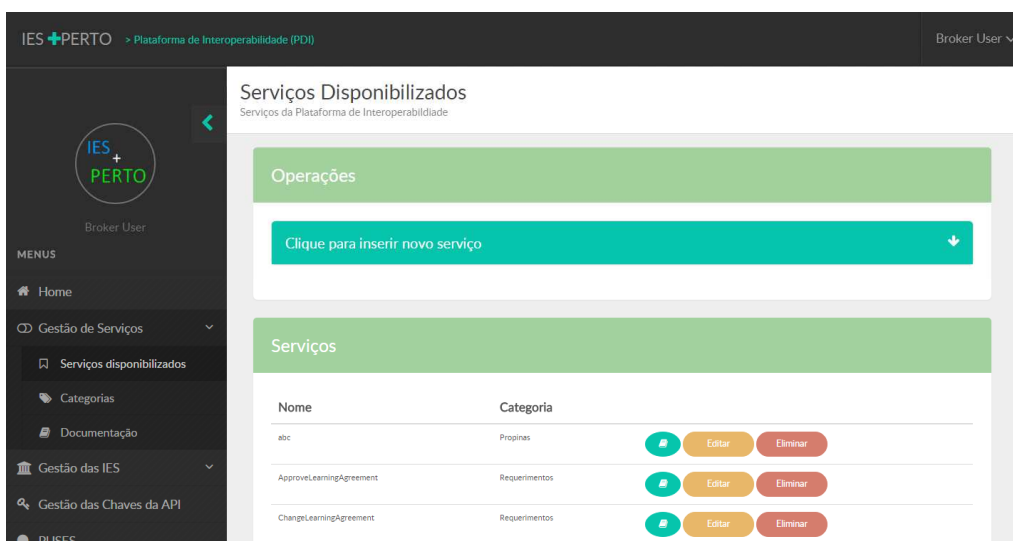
IES +PERTO > Plataforma de Interoperabilidade (PDI)

Broker User

IES + PERTO

Broker User

MENUS

Home

Gestão de Serviços

Serviços disponibilizados

Categorias

Documentação

Gestão das IES

Gestão das Chaves da API

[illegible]

Serviços Disponibilizados

Serviços da Plataforma de Interoperabildiade

Operações

Clique para inserir novo serviço

Serviços

| Nome | Categoria | |
|---|---|---|
| abc | Propinas | Editar Eliminar |
| ApproveLearningAgreement | Requerimentos | Editar Eliminar |
| ChangeLearningAgreement | Requerimentos | Editar Eliminar |